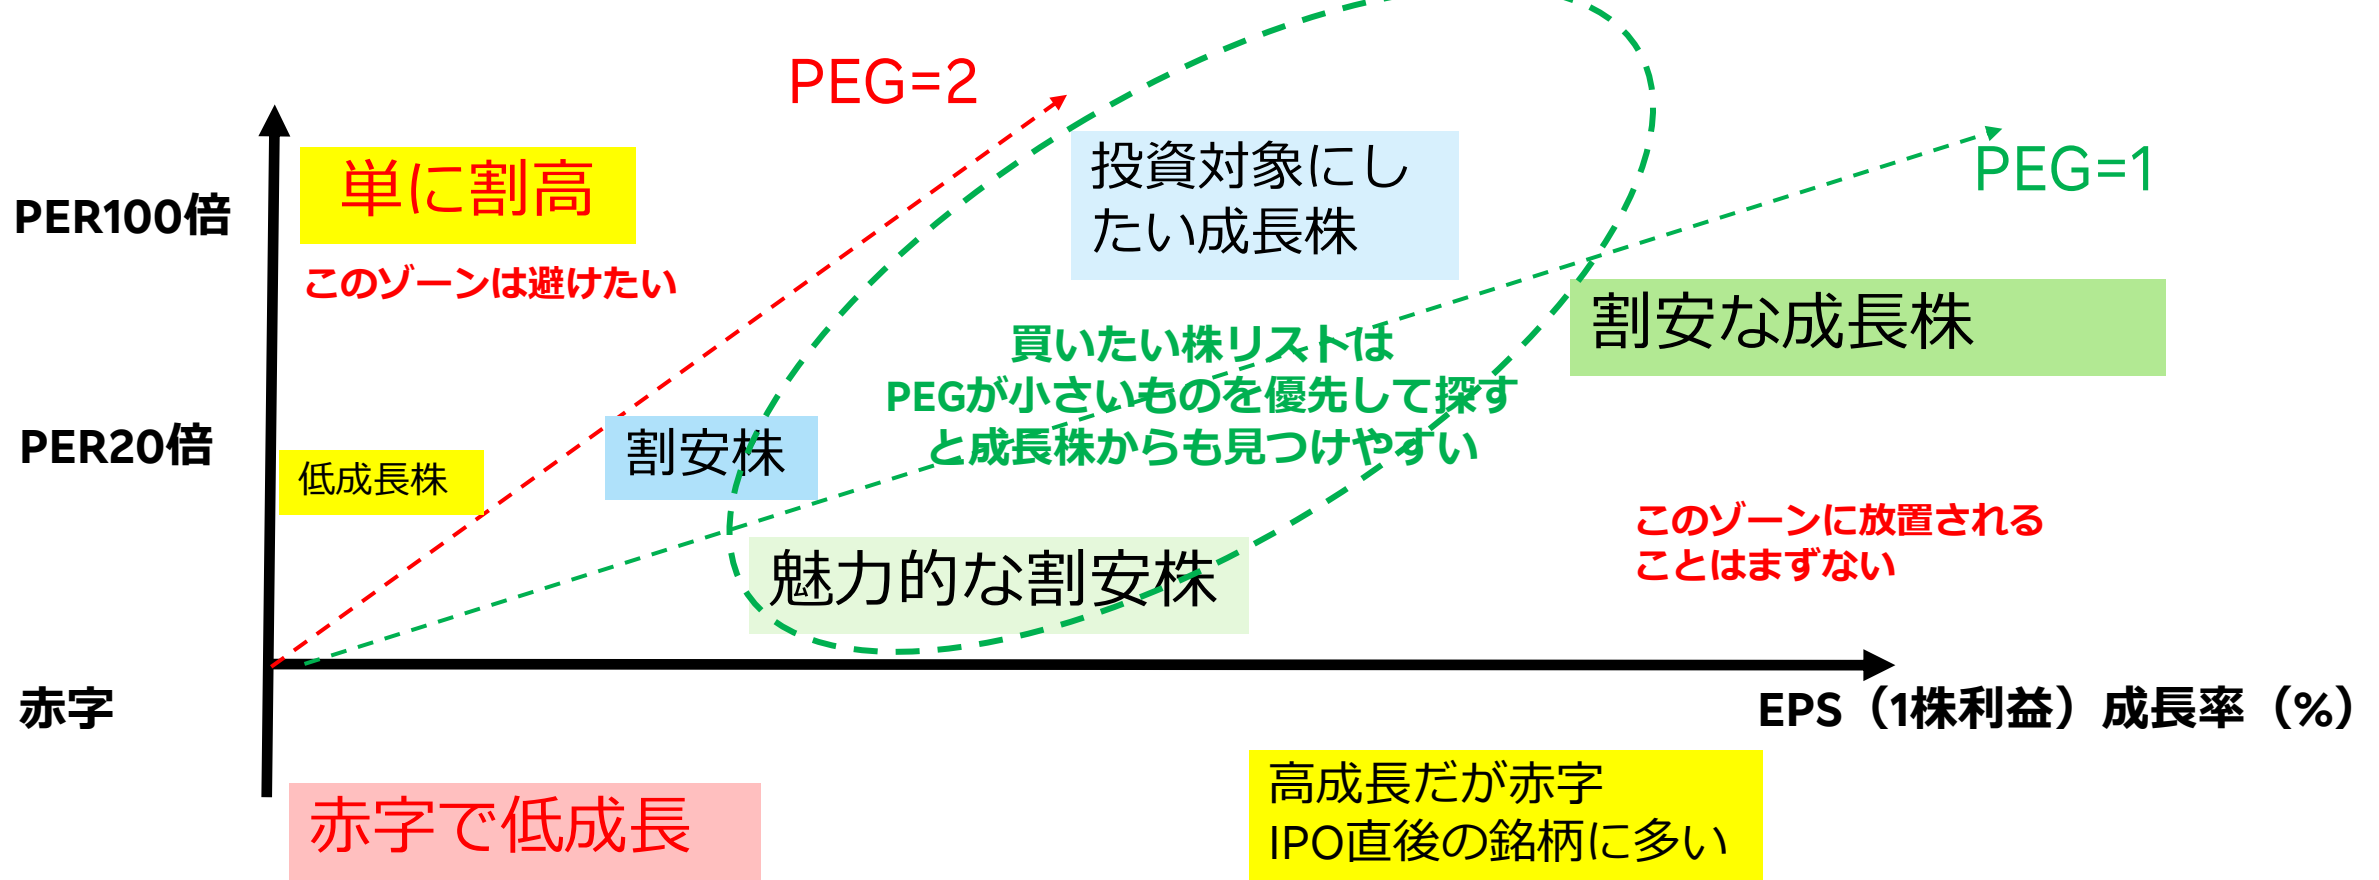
PEG=2

PER100倍

単に割高

このゾーンは避けたい

投資対象にしたい成長株

PEG=1

割安な成長株

買いたい株リストは
PEGが小さいものを優先して探すと成長株からも見つけやすい

PER20倍

低成長株

割安株

このゾーンに放置されることはまずない

魅力的な割安株

赤字

EPS（1株利益）成長率（%）

赤字で低成長

高成長だが赤字
IPO直後の銘柄に多い